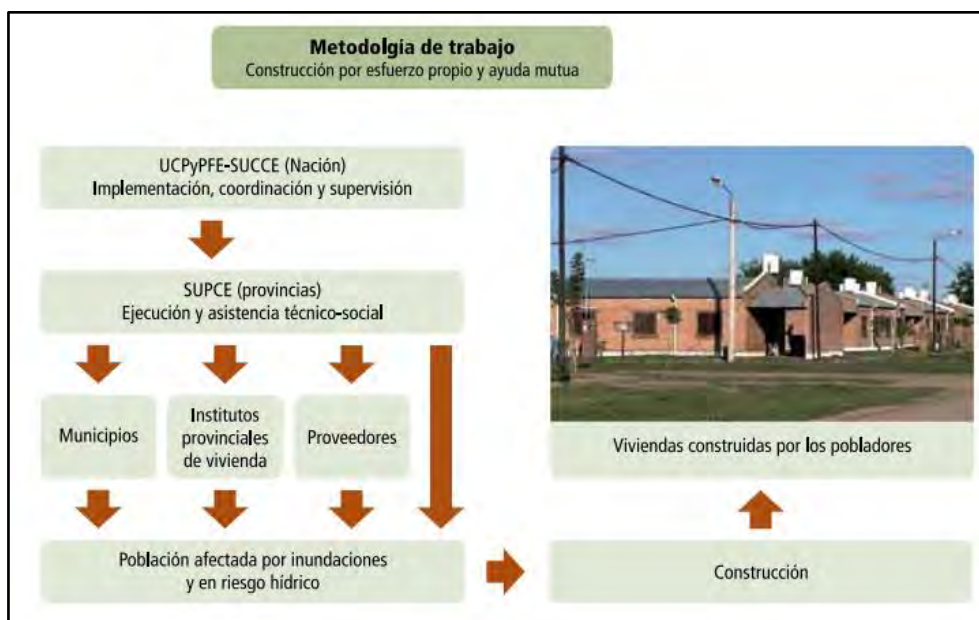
Metodolgía de trabajo
Construcción por esfuerzo propio y ayuda mutua

UCPyPFE-SUCCE (Nación)
Implementación, coordinación y supervisión

SUPCE (provincias)
Ejecución y asistencia técnico-social

Municipios

Institutos provinciales de vivienda

Proveedores

Población afectada por inundaciones y en riesgo hídrico

Viviendas construidas por los pobladores

Construcción